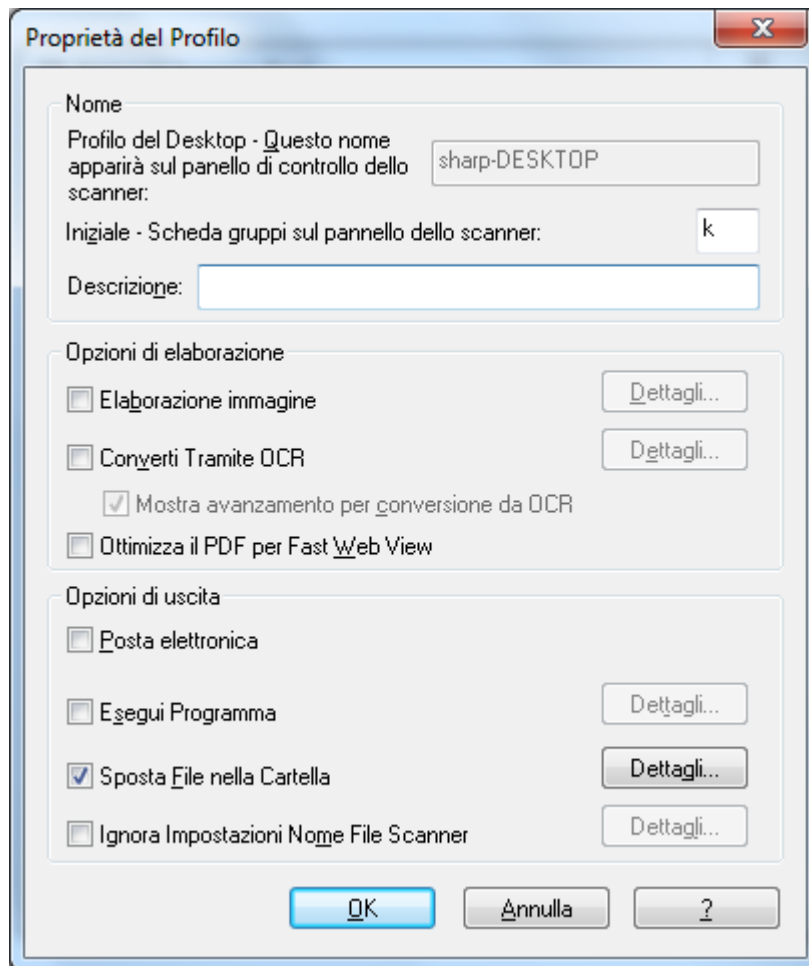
Proprietà del Profilo

X

Nome

Profilo del Desktop - Questo nome apparirà sul panello di controllo dello scanner:

sharp-DESKTOP

Iniziale - Scheda gruppi sul pannello dello scanner:

k

Descrizione:

Opzioni di elaborazione

Elaborazione immagine

Dettagli...

Converti Tramite OCR

Dettagli...

Mostra avanzamento per conversione da OCR

Ottimizza il PDF per Fast Web View

Opzioni di uscita

Posta elettronica

Esegui Programma

Dettagli...

Sposta File nella Cartella

Dettagli...

Ignora Impostazioni Nome File Scanner

Dettagli...

OK

Annulla

?